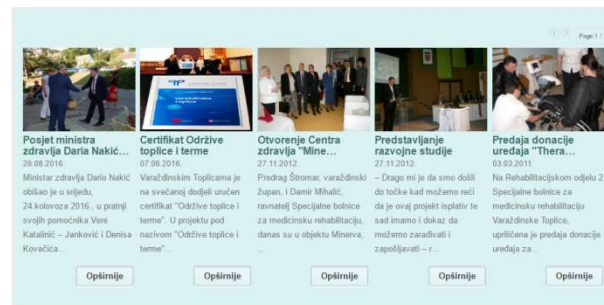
Page 1 /

Posjet ministra zdravlja Daria Nakić…
26.08.2016.
Ministar zdravlja Dario Nakić obišao je u srijedu, 24.kolovoza 2016., u pratnji svojih pomoćnika Vere Katalinić – Janković i Denisa Kovačića…
Opširnije

Certifikat Održive toplice i terme
07.06.2016.
Varaždinskim Toplicama je na svečanoj dodjeli uručen certifikat "Održive toplice i terme". U projektu pod nazivom "Održive toplice i terme"…
Opširnije

Otvorenje Centra zdravlja "Mine…
27.11.2012.
Predrag Štromar, varaždinski župan, i Damir Mihalić, ravnatelj Specijalne bolnice za medicinsku rehabilitaciju, danas su u objektu Minerva, …
Opširnije

Predstavljanje razvojne studije
27.11.2012.
– Drago mi je da smo došli do točke kad možemo reći da je ovaj projekt isplativ te sad imamo i dokaz da možemo zaradivati i zapošljavati – r…
Opširnije

Predaja donacije uređaja "Thera…
03.03.2011.
Na Rehabilitacijskom odjelu Specijalne bolnice za medicinsku rehabilitaciju Varaždinske Toplice, upriličena je predaja donacije uređaja za…
Opširnije